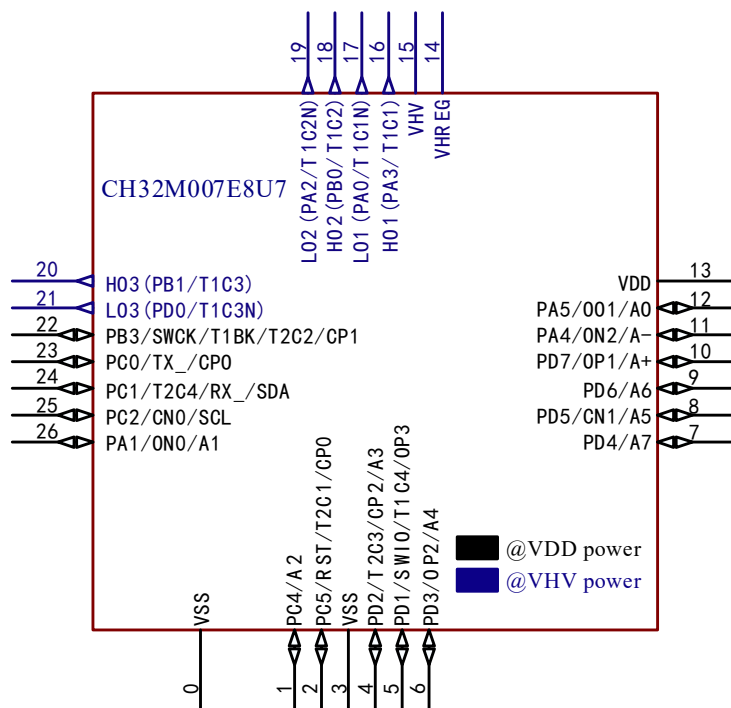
19 18 17 16 15 14

LO2(PA2/T1C2N) HO2(PB0/T1C2) LO1(PA0/T1C1N) HO1(PA3/T1C1) VHV VHREG

CH32M007E8U7

20 HO3(PB1/T1C3)
21 LO3(PD0/T1C3N)
22 PB3/SWCK/T1BK/T2C2/CP1
23 PC0/TX_/CP0
24 PC1/T2C4/RX_/SDA
25 PC2/CN0/SCL
26 PA1/ON0/A1

VDD 13
PA5/OO1/A0 12
PA4/ON2/A- 11
PD7/OP1/A+ 10
PD6/A6 9
PD5/CN1/A5 8
PD4/A7 7

@VDD power
@VHV power

VSS PC4/A2 PC5/RST/T2C1/CP0 VSS PD2/T2C3/CP2/A3 PD1/SWIO/T1C4/OP3 PD3/OP2/A4

0 1 2 3 4 5 6